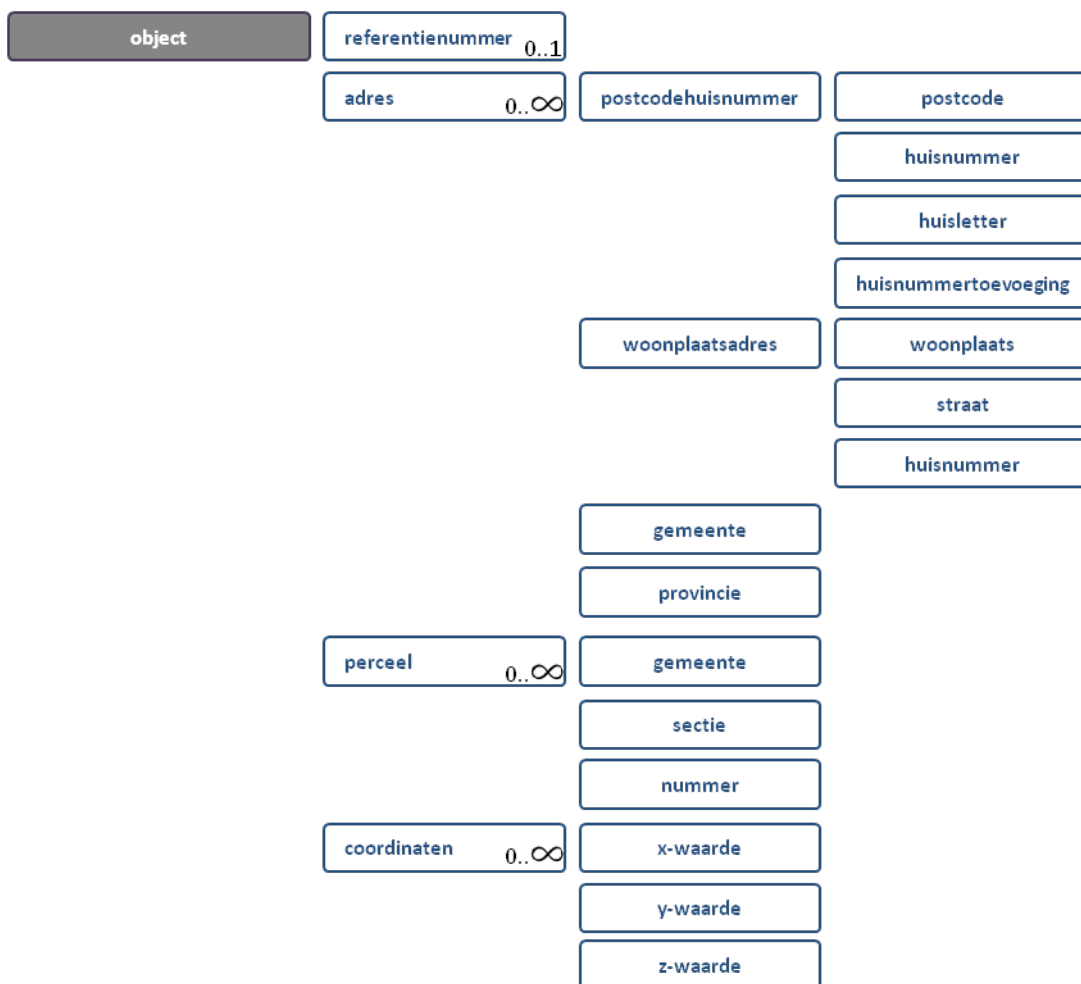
object

referentienummer $0..1$

adres $0..\infty$

postcodehuisnummer

postcode

huisnummer

huisletter

huisnummertoevoeging

woonplaatsadres

woonplaats

straat

huisnummer

gemeente

provincie

perceel $0..\infty$

gemeente

sectie

nummer

coordinaten $0..\infty$

x-waarde

y-waarde

z-waarde